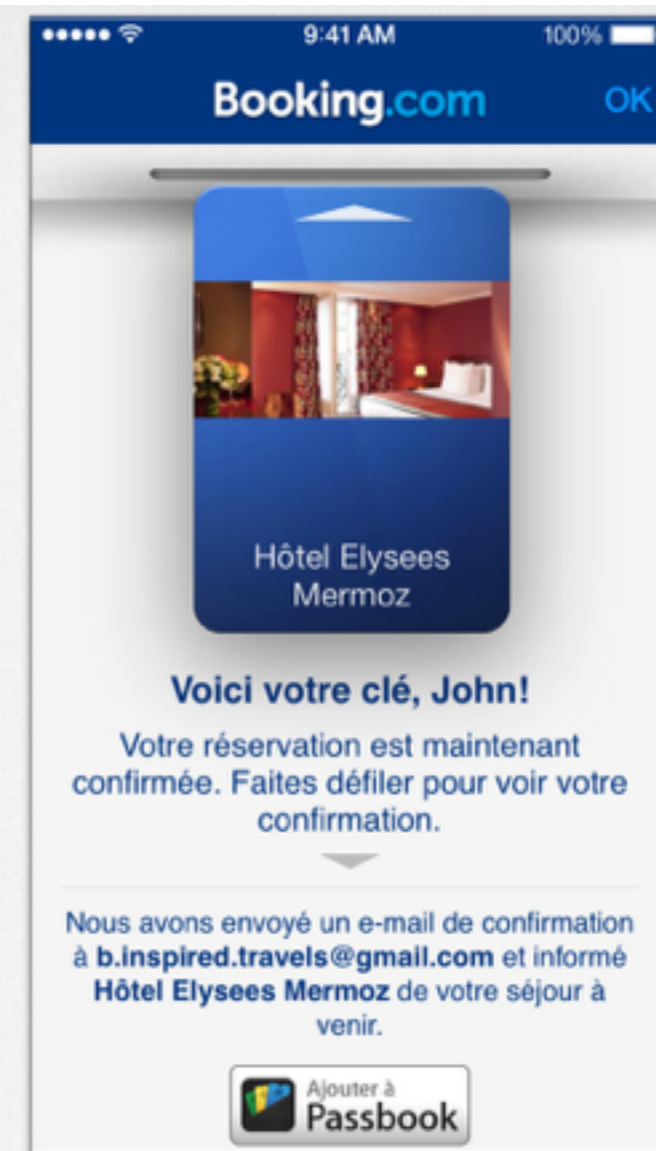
9:41 AM
100%

Booking.com
OK

Hôtel Elysees Mermoz

Voici votre clé, John!

Votre réservation est maintenant confirmée. Faites défiler pour voir votre confirmation.

Nous avons envoyé un e-mail de confirmation à b.inspired.travels@gmail.com et informé Hôtel Elysees Mermoz de votre séjour à venir.

Ajouter à
Passbook